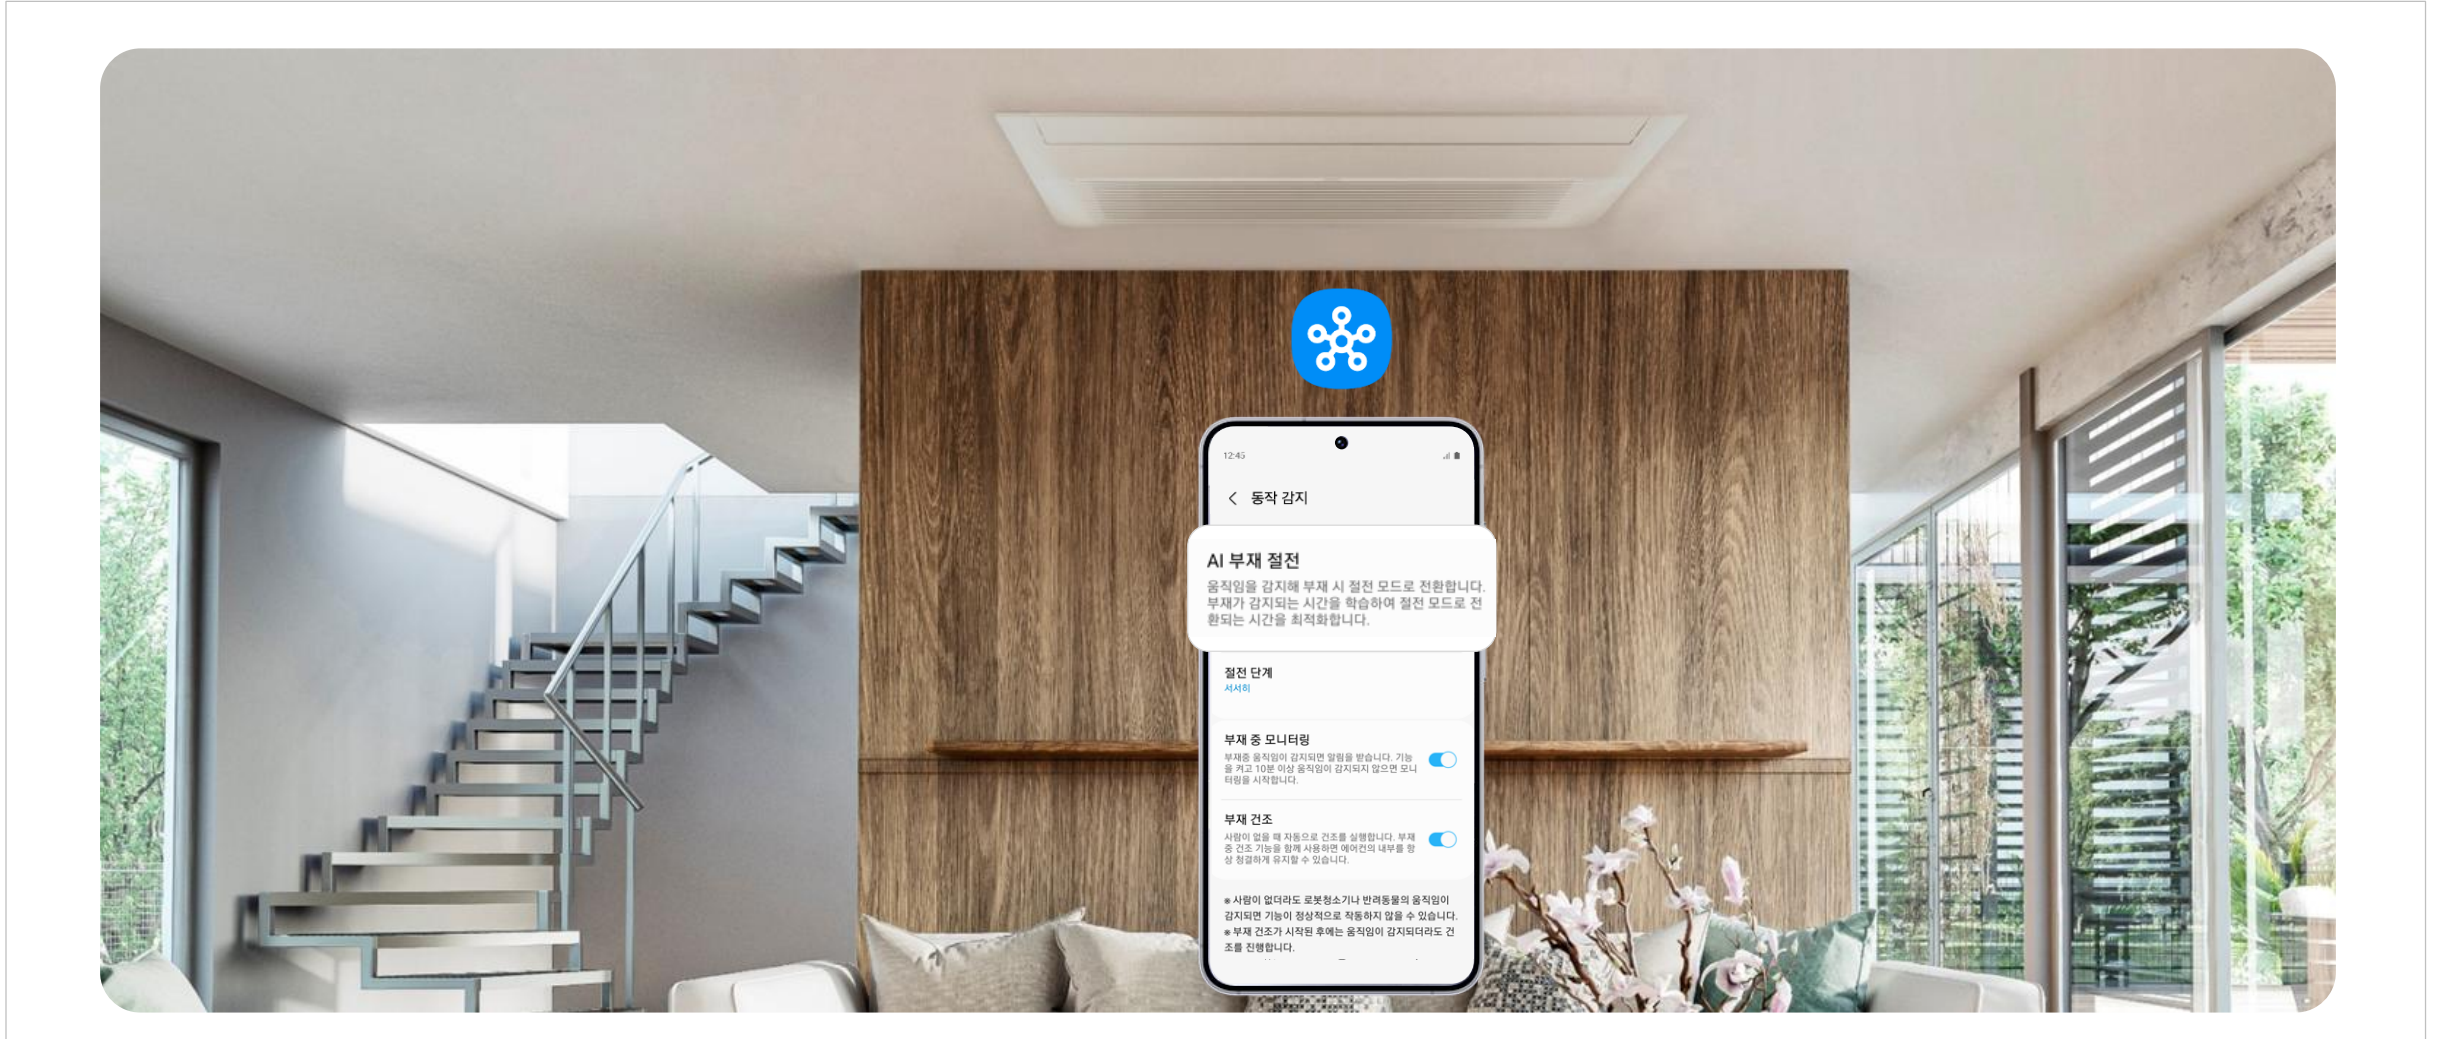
12:45

동작 감지

AI 부재 절전

움직임을 감지해 부재 시 절전 모드로 전환합니다. 부재가 감지되는 시간을 학습하여 절전 모드로 전환되는 시간을 최적화합니다.

절전 단계
서서히

부재 중 모니터링
부재중 움직임이 감지되면 알림을 받습니다. 기능을 켜고 10분 이상 움직임이 감지되지 않으면 모니터링을 시작합니다.

부재 건조
사람이 없을 때 자동으로 건조를 실행합니다. 부재 중 건조 기능을 함께 사용하면 에어컨의 내부를 항상 청결하게 유지할 수 있습니다.

※ 사람이 없더라도 로봇청소기나 반려동물의 움직임이 감지되면 기능이 정상적으로 작동하지 않을 수 있습니다.
※ 부재 건조가 시작된 후에는 움직임이 감지되더라도 건조를 진행합니다.